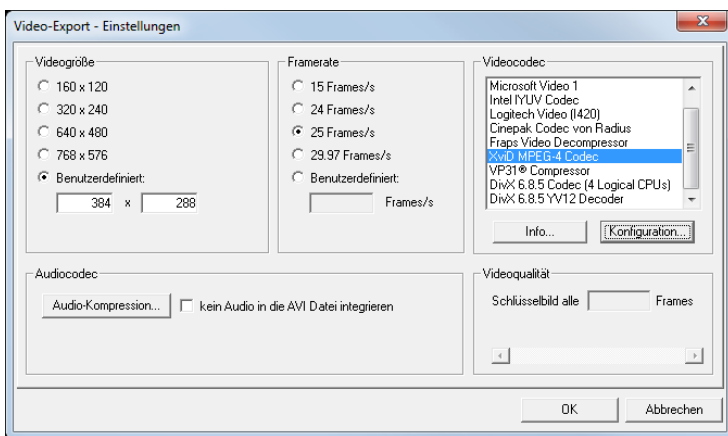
Video-Export - Einstellungen

Videogröße
160 x 120
320 x 240
640 x 480
768 x 576
Benutzerdefiniert:
384 x 288

Framerate
15 Frames/s
24 Frames/s
25 Frames/s
29.97 Frames/s
Benutzerdefiniert:
Frames/s

Videocodec
Microsoft Video 1
Intel IYUV Codec
Logitech Video (I420)
Cinepak Codec von Radius
Fraps Video Decompressor
XviD MPEG-4 Codec
VP31® Compressor
DivX 6.8.5 Codec (4 Logical CPUs)
DivX 6.8.5 YV12 Decoder
Info...
Konfiguration...

Audiocodec
Audio-Kompression...
kein Audio in die AVI Datei integrieren

Videoqualität
Schlüsselbild alle Frames

OK
Abbrechen